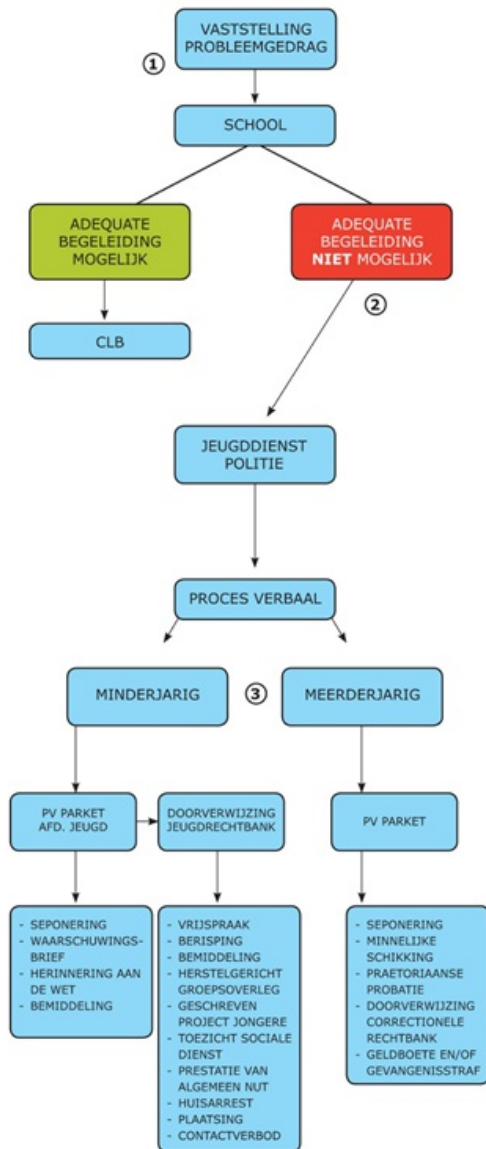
VASTSTELLING PROBLEEMGEDRAG

①

SCHOOL

ADEQUATE BEGELEIDING MOGELIJK

ADEQUATE BEGELEIDING NIET MOGELIJK

CLB

②

JEUGDDIENST POLITIE

PROCES VERBAAL

MINDERJARIG

③

MEERDERJARIG

PV PARKET AFD. JEUGD

DOORVERWIJZING JEUGDRECHTBANK

PV PARKET

- SEPONERING
- WAARSCHUWINGSBRIEF
- HERINNERING AAN DE WET
- BEMIDDELING

- VRIJSPRAAK
- BERISPING
- BEMIDDELING
- HERSTELGERICHT GROEPSOVERLEG
- GESCHREVEN PROJECT JONGERE
- TOEZICHT SOCIALE DIENST
- PRESTATIE VAN ALGEMEEN NUT
- HUISARREST
- PLAATSING
- CONTACTVERBOD

- SEPONERING
- MINNELIJKE SCHIKKING
- PRAETORIAANSE PROBATIE
- DOORVERWIJZING CORRECTIONELE RECHTBANK
- GELDBOETE EN/OF GEVANGENISSTRAF